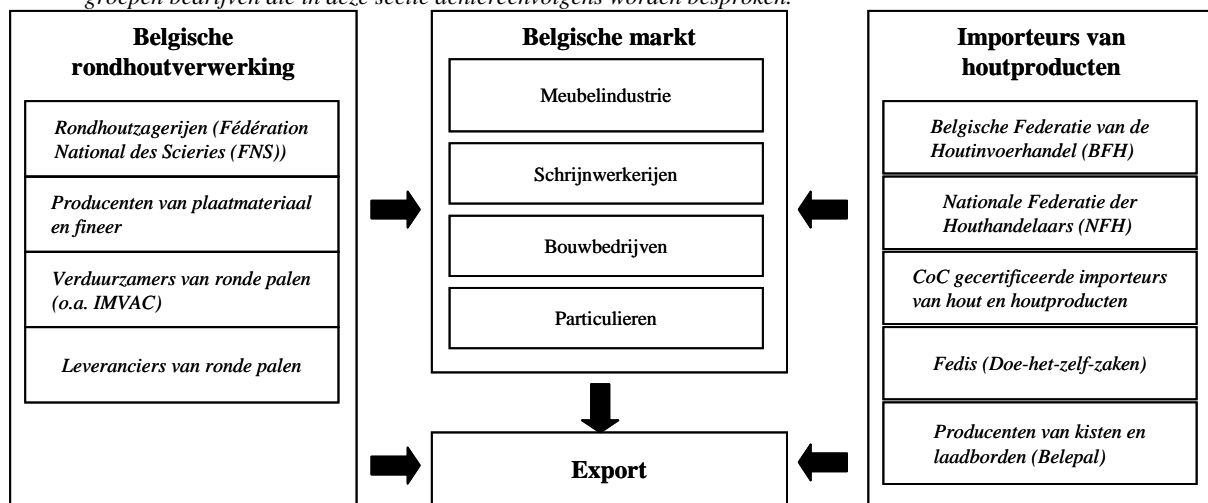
groepen bedrijven die in deze sectie achtereenvolgens worden besproken.

**Belgische rondhoutverwerking**

*Rondhoutzagerijen (Fédération National des Scieries (FNS))*

*Producenten van plaatmateriaal en fineer*

*Verduurzamers van ronde palen (o.a. IMVAC)*

*Leveranciers van ronde palen*

**Belgische markt**

Meubelindustrie

Schrijnwerkerijen

Bouwbedrijven

Particulieren

**Importeurs van houtproducten**

*Belgische Federatie van de Houtinvoerhandel (BFH)*

*Nationale Federatie der Houthandelaars (NFH)*

*CoC gecertificeerde importeurs van hout en houtproducten*

*Fedis (Doe-het-zelf-zaken)*

*Producenten van kisten en laadborden (Belepal)*

**Export**